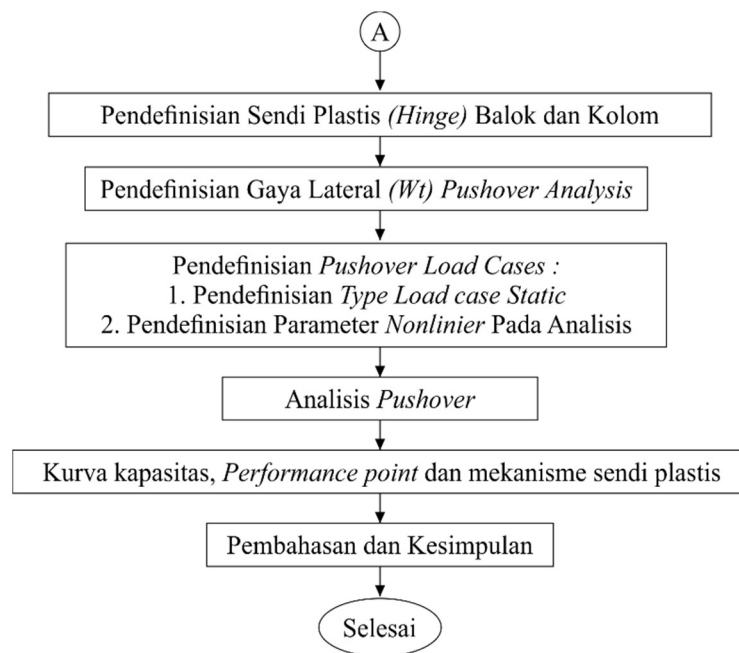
A

Pendefinisian Sendi Plastis (Hinge) Balok dan Kolom

Pendefinisian Gaya Lateral (Wt) Pushover Analysis

Pendefinisian Pushover Load Cases :
1. Pendefinisian Type Load case Static
2. Pendefinisian Parameter Nonlinier Pada Analisis

Analisis Pushover

Kurva kapasitas, Performance point dan mekanisme sendi plastis

Pembahasan dan Kesimpulan

Selesai